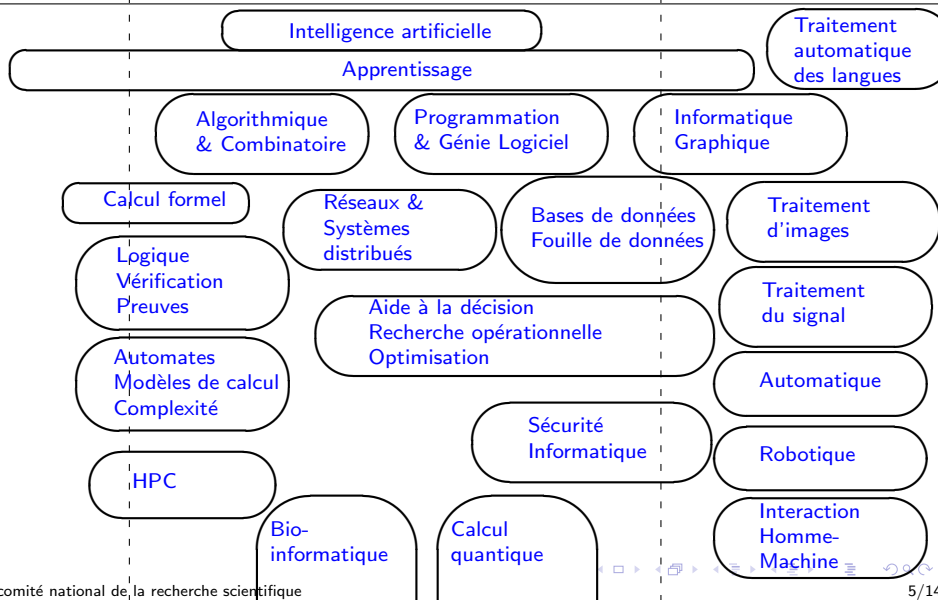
Intelligence artificielle

Traitement automatique des langues

Apprentissage

Algorithmique & Combinatoire

Programmation & Génie Logiciel

Informatique Graphique

Calcul formel

Réseaux & Systèmes distribués

Bases de données Fouille de données

Traitement d'images

Logique Vérification Preuves

Traitement du signal

Aide à la décision Recherche opérationnelle Optimisation

Automates Modèles de calcul Complexité

Automatique

Sécurité Informatique

Robotique

HPC

Bio-informatique

Calcul quantique

Interaction Homme-Machine

comité national de la recherche scientifique

5/14